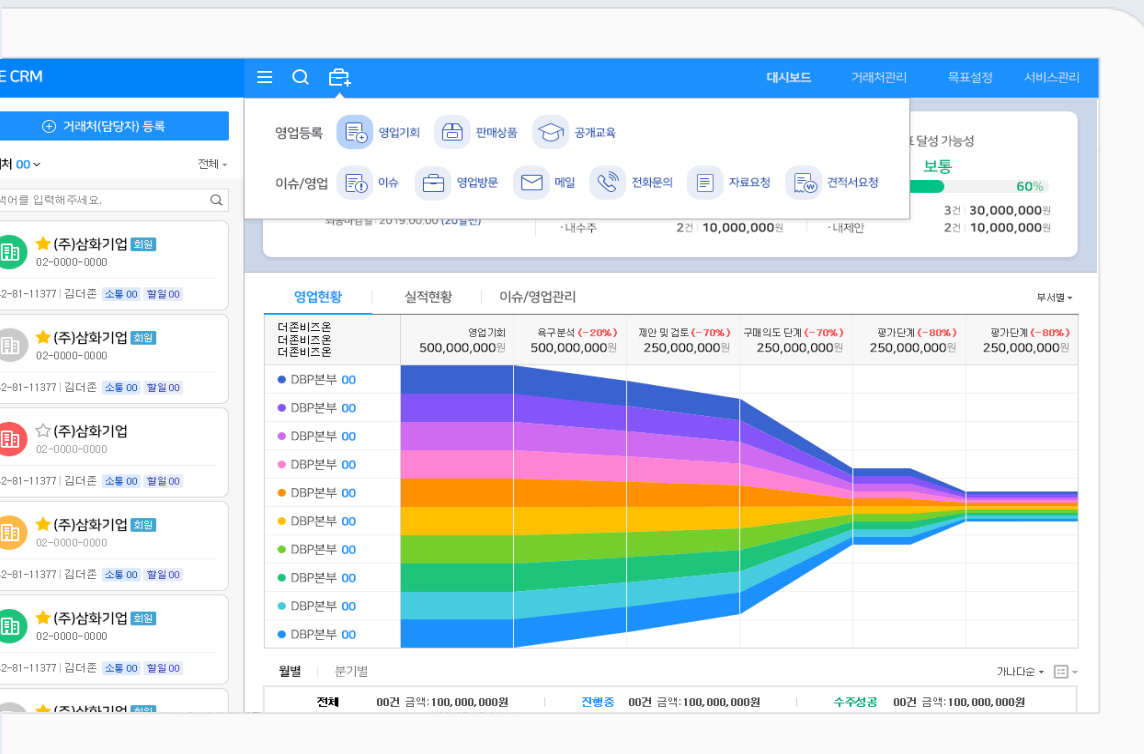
E CRM

대시보드 거래처관리 목표설정 서비스관리

거래처(담당자) 등록

처 00 전체

색어를 입력해주세요.

(주)삼화기업 회원
02-0000-0000
2-81-11377 | 김더존 소통 00 할일 00

(주)삼화기업 회원
02-0000-0000
2-81-11377 | 김더존 소통 00 할일 00

(주)삼화기업
02-0000-0000
2-81-11377 | 김더존 소통 00 할일 00

(주)삼화기업 회원
02-0000-0000
2-81-11377 | 김더존 소통 00 할일 00

(주)삼화기업 회원
02-0000-0000
2-81-11377 | 김더존 소통 00 할일 00

(주)삼화기업 회원

영업등록 영업기회 판매상품 공개교육

이슈/영업 이슈 영업방문 메일 전화문의 자료요청 견적서요청

달성 가능성
보통
60%

최종마감일 : 2019.00.00 (20일전)
· 내수주 2건 | 10,000,000원
3건 | 30,000,000원
· 내제안 2건 | 10,000,000원

영업현황 실적현황 이슈/영업관리 부서별

| 더존비즈온 더존비즈온 더존비즈온 | 영업기회 500,000,000원 | 욕구분석 (-20%) 500,000,000원 | 제안 및 검토 (-70%) 250,000,000원 | 구매의도 단계 (-70%) 250,000,000원 | 평가단계 (-80%) 250,000,000원 | 평가단계 (-80%) 250,000,000원 |
|---|---|---|---|---|---|---|

DBP본부 00
DBP본부 00
DBP본부 00
DBP본부 00
DBP본부 00
DBP본부 00
DBP본부 00
DBP본부 00
DBP본부 00
DBP본부 00

월별 분기별 가나다순

전체 00건 금액:100,000,000원 진행중 00건 금액:100,000,000원 수주성공 00건 금액:100,000,000원